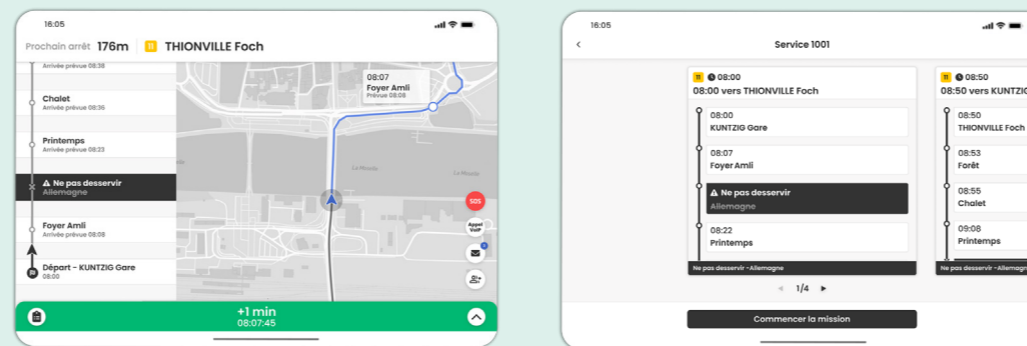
16:05

Prochain arrêt 176m 11 THIONVILLE Foch

Arrivée prévue 08:38

Chalet
Arrivée prévue 08:36

Printemps
Arrivée prévue 08:23

⚠ Ne pas desservir
Allemagne

Foyer Amli
Arrivée prévue 08:08

Départ - KUNTZIG Gare
08:00

08:07
Foyer Amli
Prévue 08:08

La Moselle

La Moselle

SOS

Appel VoIP

+1 min
08:07:45

16:05

Service 1001

11 08:00
08:00 vers THIONVILLE Foch

08:00
KUNTZIG Gare

08:07
Foyer Amli

⚠ Ne pas desservir
Allemagne

08:22
Printemps

Ne pas desservir - Allemagne

11 08:50
08:50 vers KUNTZIG

08:50
THIONVILLE Foch

08:53
Forêt

08:55
Chalet

09:08
Printemps

Ne pas desservir - Allemagne

1/4

Commencer la mission